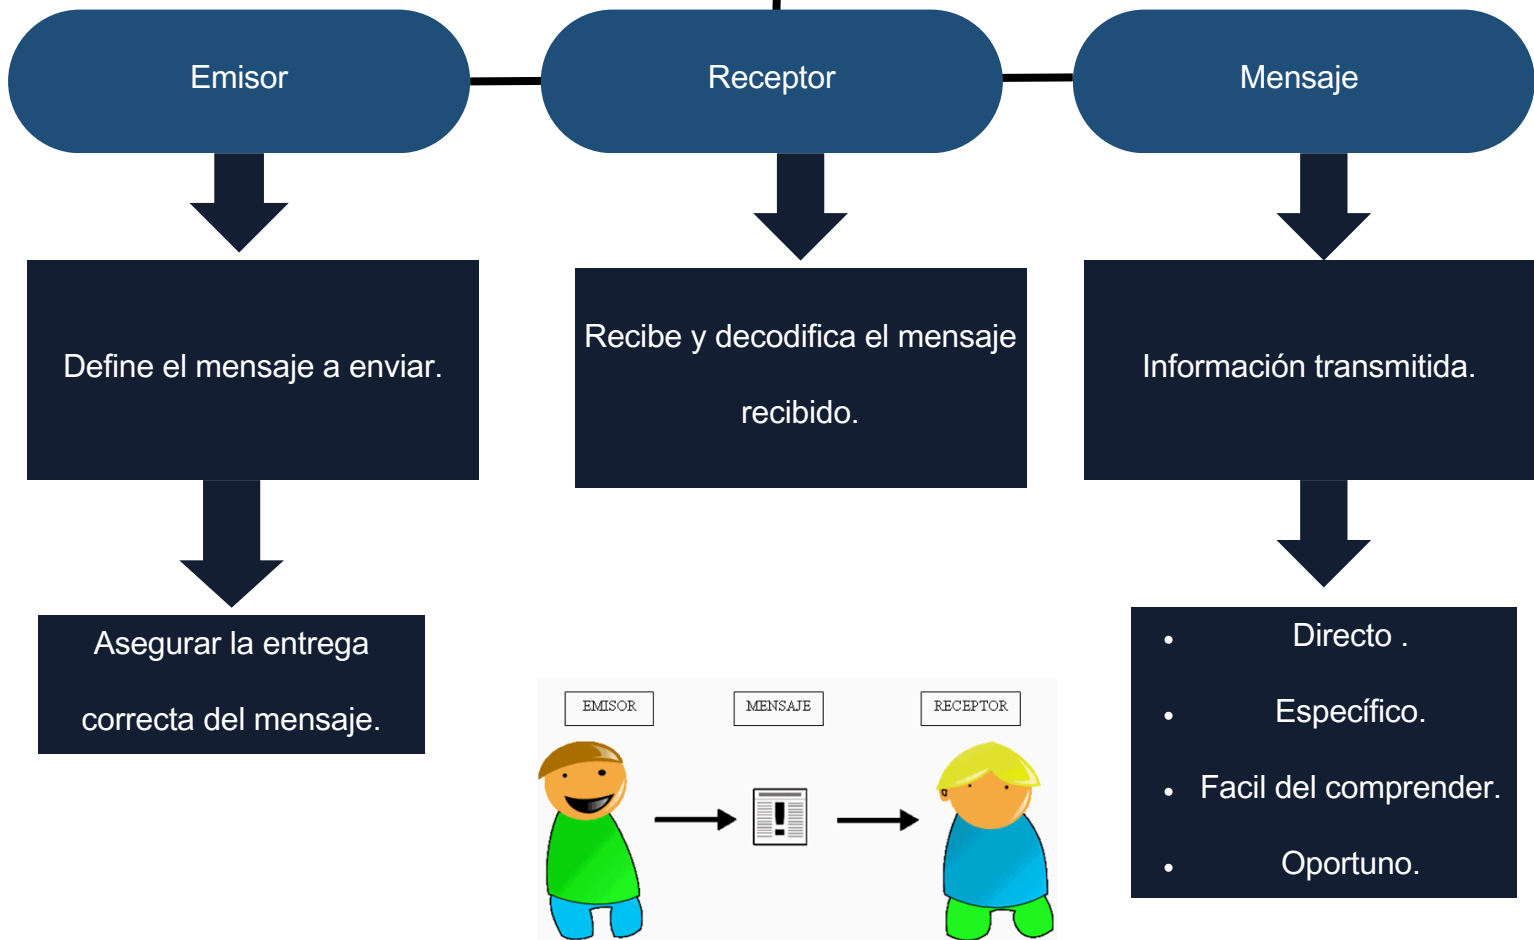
Emisor

Receptor

Mensaje

Define el mensaje a enviar.

Recibe y decodifica el mensaje recibido.

Información transmitida.

Asegurar la entrega correcta del mensaje.

EMISOR

MENSAJE

RECEPTOR

- Directo .
- Específico.
- Facil del comprender.
- Oportuno.